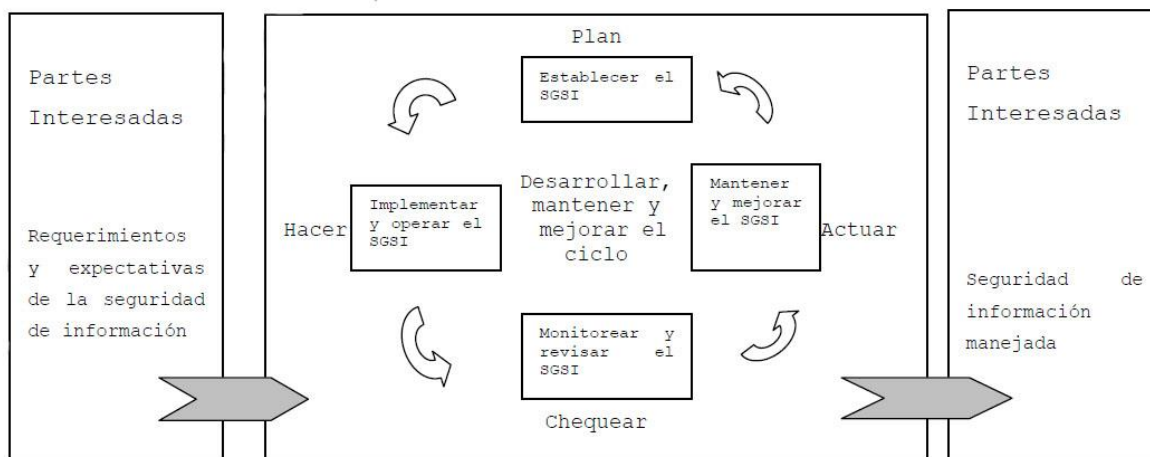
Partes Interesadas

Requerimientos y expectativas de la seguridad de información

Plan

Establecer el SGSI

Hacer

Implementar y operar el SGSI

Desarrollar, mantener y mejorar el ciclo

Mantener y mejorar el SGSI

Actuar

Monitorear y revisar el SGSI

Chequear

Partes Interesadas

Seguridad de información manejada